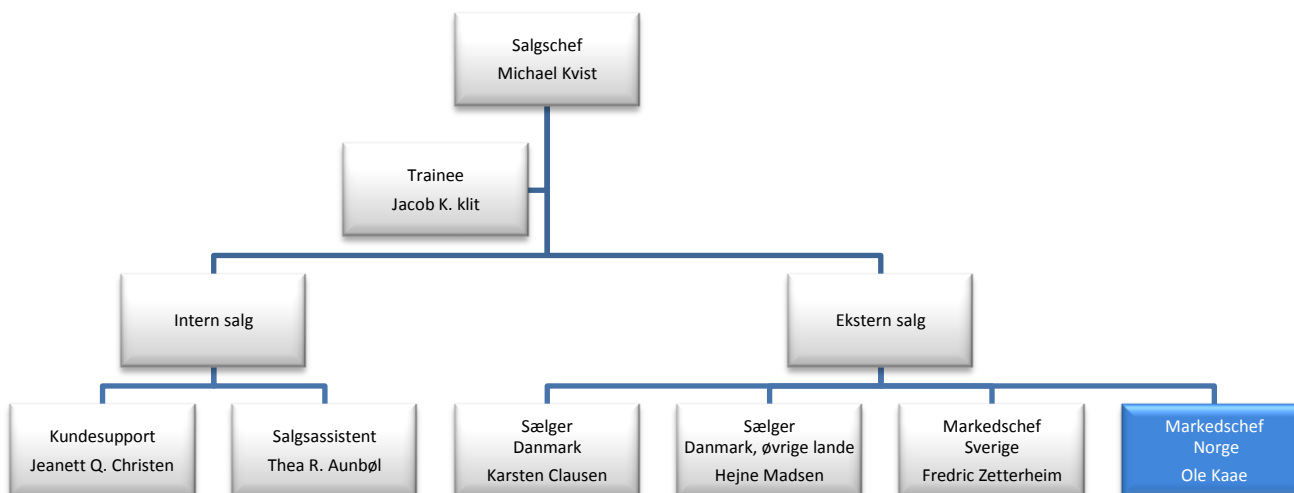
Salgschef
Michael Kvist

Trainee
Jacob K. klit

Intern salg

Ekstern salg

Kundesupport
Jeanett Q. Christen

Salgsassistent
Thea R. Aunbøl

Sælger
Danmark
Karsten Clausen

Sælger
Danmark, øvrige lande
Hejne Madsen

Markedschef
Sverige
Fredric Zetterheim

Markedschef
Norge
Ole Kaae